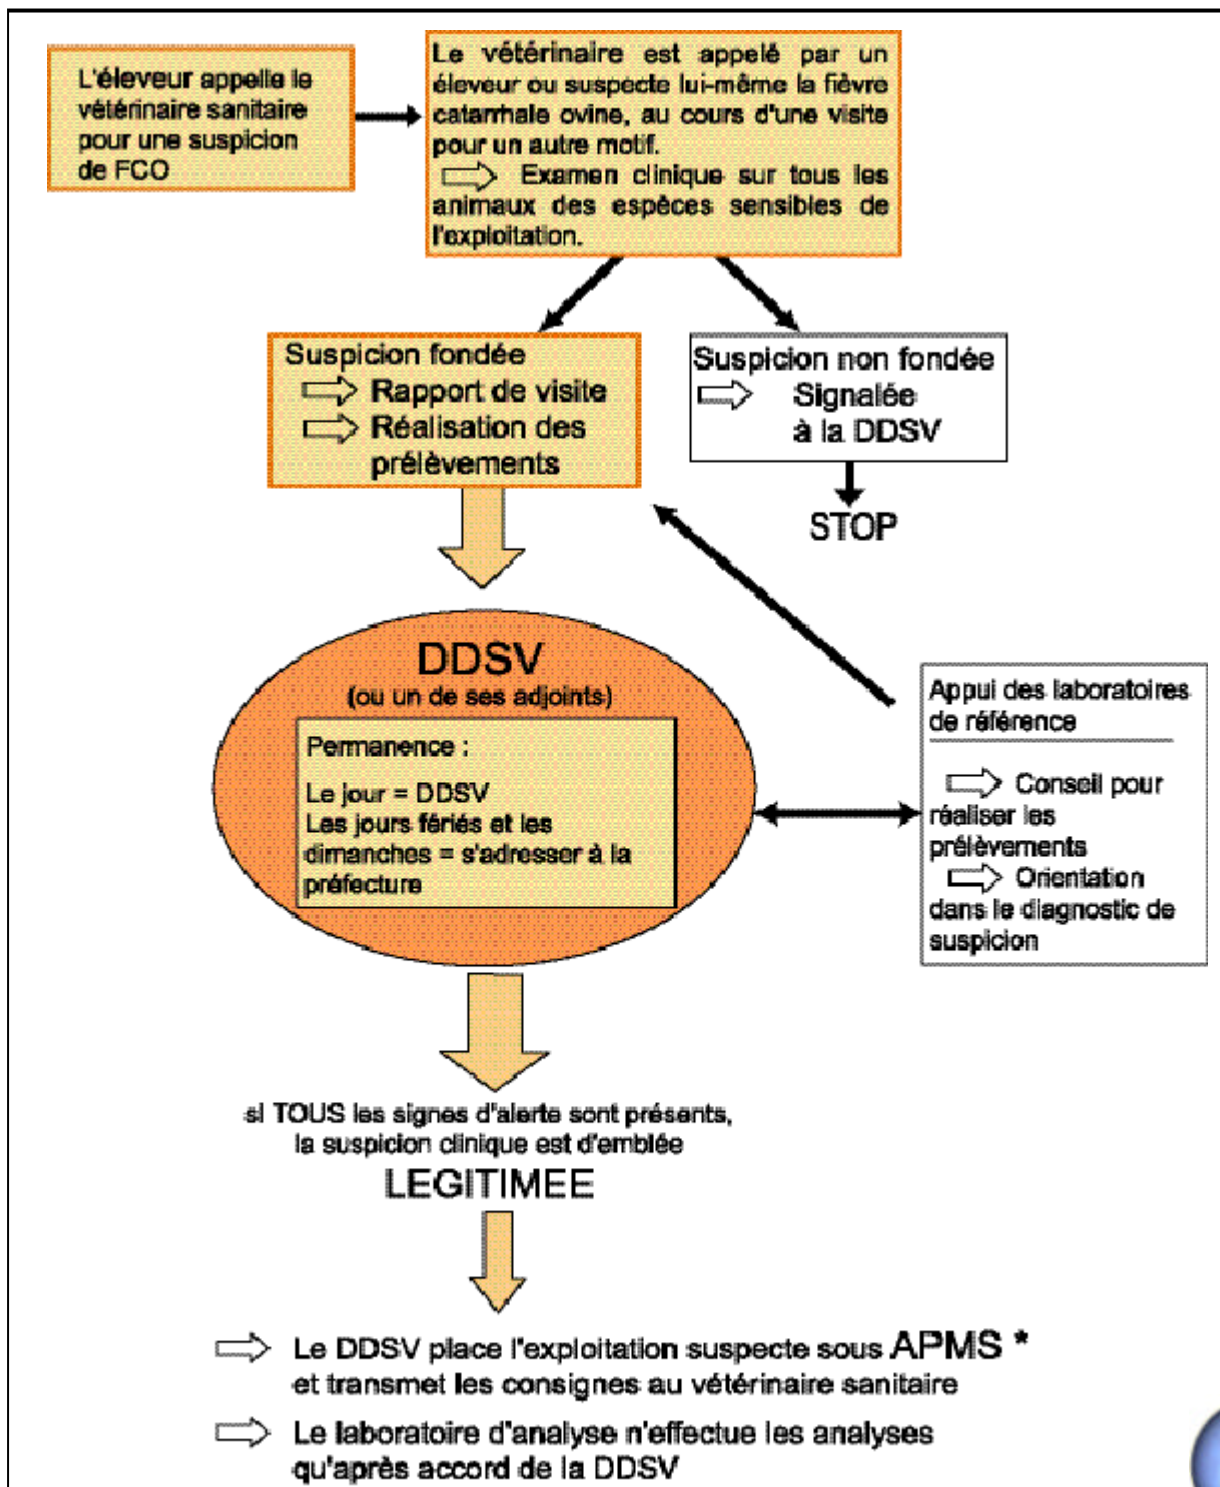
L'éleveur appelle le vétérinaire sanitaire pour une suspicion de FCO

Le vétérinaire est appelé par un éleveur ou suspecte lui-même la fièvre catarrhale ovine, au cours d'une visite pour un autre motif.
⇨ Examen clinique sur tous les animaux des espèces sensibles de l'exploitation.

Suspicion fondée
⇨ Rapport de visite
⇨ Réalisation des prélèvements

Suspicion non fondée
⇨ Signalée à la DDSV

STOP

DDSV
(ou un de ses adjoints)

Permanence :

Le jour = DDSV
Les jours fériés et les dimanches = s'adresser à la préfecture

Appui des laboratoires de référence

⇨ Conseil pour réaliser les prélèvements
⇨ Orientation dans le diagnostic de suspicion

si TOUS les signes d'alerte sont présents, la suspicion clinique est d'emblée
LEGITIMEE

⇨ Le DDSV place l'exploitation suspecte sous APMS *
et transmet les consignes au vétérinaire sanitaire

⇨ Le laboratoire d'analyse n'effectue les analyses qu'après accord de la DDSV